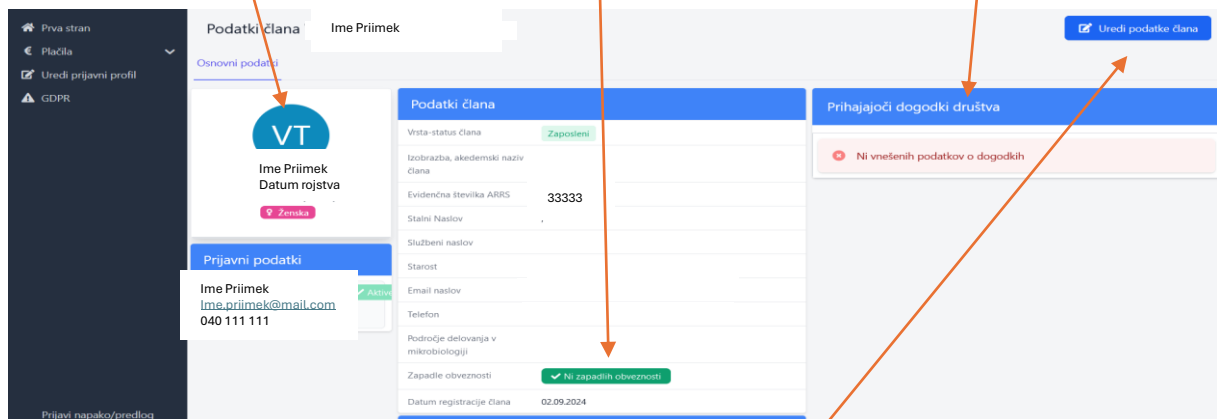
Prva stran
Plačila
Uredi prijavni profil
GDPR

Prijavi napako/predlog

Podatki člana
Ime Priimek

Uredi podatke člana

Osnovni podatki

VT
Ime Priimek
Datum rojstva
Ženska

Prijavni podatki
Ime Priimek
Ime.priimek@mail.com
040 111 111
Aktiv

Podatki člana

| | |
|---|---|
| Vrsta-status člana | Zaposleni |
| Izobrazba, akedemski naziv člana | |
| Evidenčna številka ARRS | 33333 |
| Stalni Naslov | , |
| Službeni naslov | |
| Starost | |
| Email naslov | |
| Telefon | |
| Področje delovanja v mikrobiologiji | |
| Zapadle obveznosti | Ni zapadlih obveznosti |
| Datum registracije člana | 02.09.2024 |

Prihajajoči dogodki društva
Ni vnešenih podatkov o dogodkih